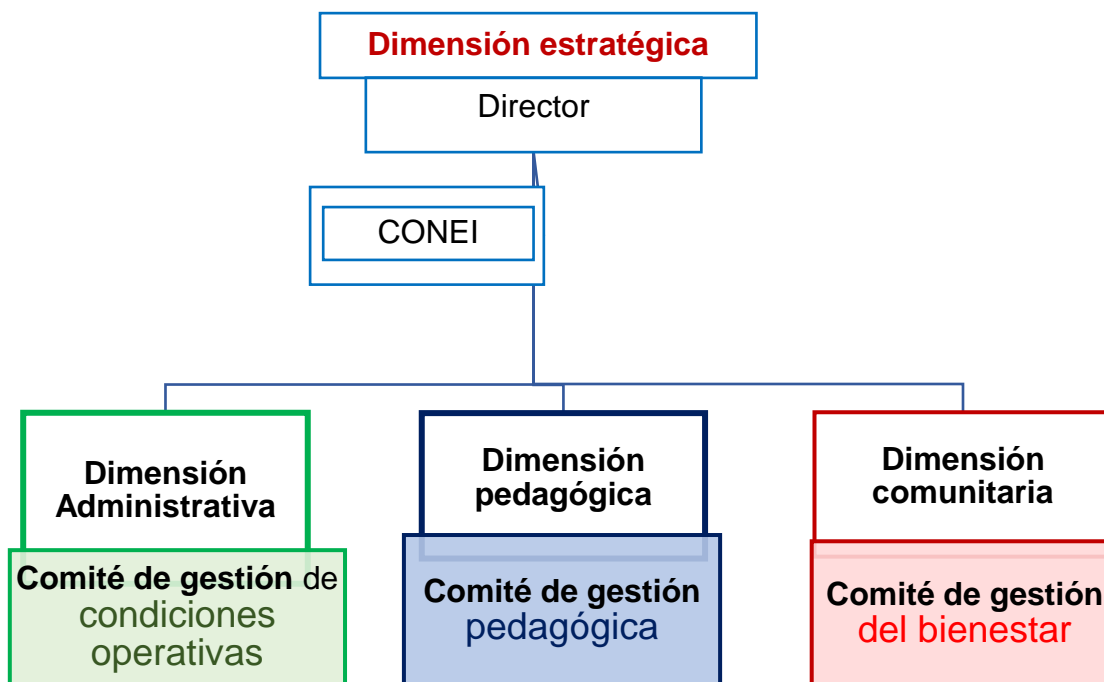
Dimensión estratégica

Director

CONEI

Dimensión Administrativa

Comité de gestión de condiciones operativas

Dimensión pedagógica

Comité de gestión pedagógica

Dimensión comunitaria

Comité de gestión del bienestar